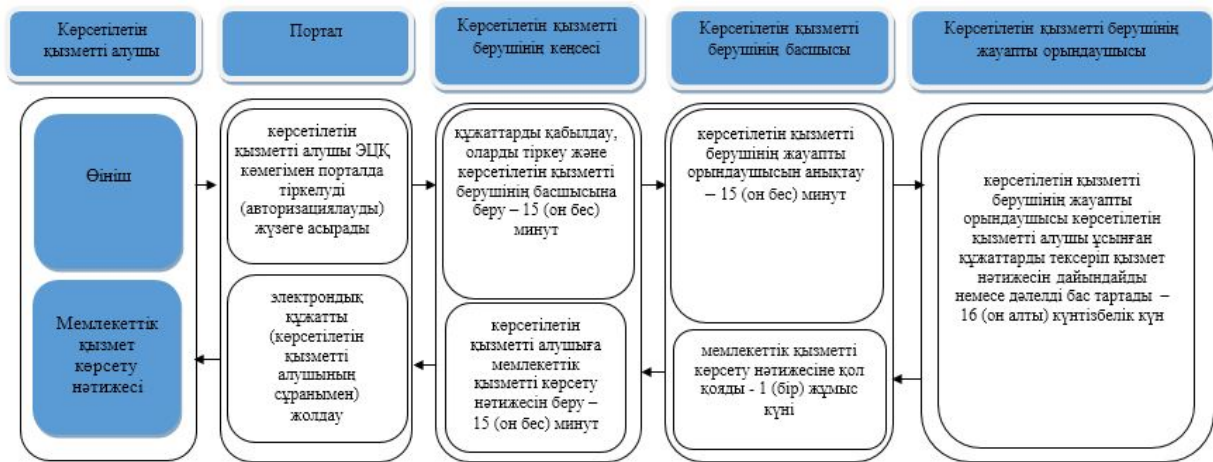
Көрсетілетін қызметті алушы

Портал

Көрсетілетін қызметті берушінің кеңсесі

Көрсетілетін қызметті берушінің басшысы

Көрсетілетін қызметті берушінің жауапты орындаушысы

Өтініш

Мемлекеттік қызмет көрсету нәтижесі

көрсетілетін қызметті алушы ЭЦҚ көмегімен порталда тіркелуді (авторизациялауды) жүзеге асырады

электрондық құжатты (көрсетілетін қызметті алушының сұранымен) жолдау

құжаттарды қабылдау, оларды тіркеу және көрсетілетін қызметті берушінің басшысына беру – 15 (он бес) минут

көрсетілетін қызметті алушыға мемлекеттік қызметті көрсету нәтижесін беру – 15 (он бес) минут

көрсетілетін қызметті берушінің жауапты орындаушысын анықтау – 15 (он бес) минут

мемлекеттік қызметті көрсету нәтижесіне қол қояды - 1 (бір) жұмыс күні

көрсетілетін қызметті берушінің жауапты орындаушысы көрсетілетін қызметті алушы ұсынған құжаттарды тексеріп қызмет нәтижесін дайындайды немесе дәлелді бас тартады – 16 (он алты) күнтізбелік күн